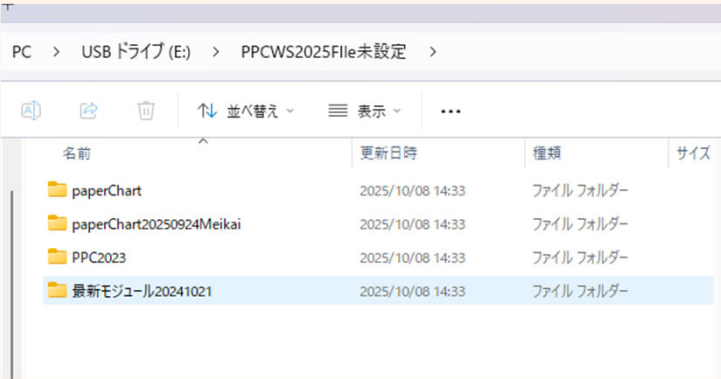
PC > USB ドライブ (E:) > PPCWS2025FIle未設定 >

並べ替え 表示 ...

| 名前 | 更新日時 | 種類 | サイズ |
|---|---|---|---|
| paperChart | 2025/10/08 14:33 | ファイル フォルダー | |
| paperChart20250924Meikai | 2025/10/08 14:33 | ファイル フォルダー | |
| PPC2023 | 2025/10/08 14:33 | ファイル フォルダー | |
| 最新モジュール20241021 | 2025/10/08 14:33 | ファイル フォルダー | |